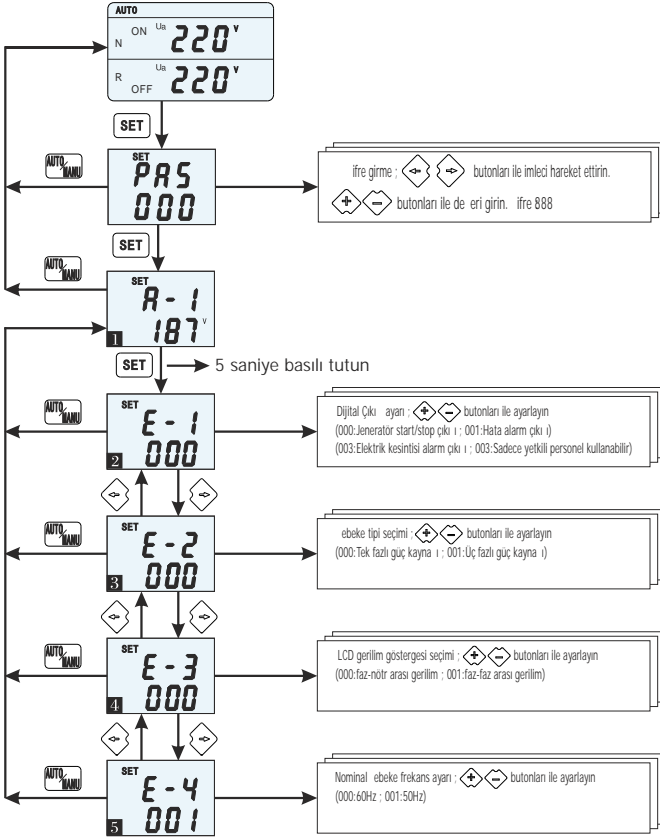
AUTO
N ON Ua 220 V
R OFF Ua 220 V

SET

AUTO/MANU

SET
PAS
000

ifre girme ; butonları ile imleci hareket ettirin.
butonları ile de eri girin. ifre 888

SET

AUTO/MANU

SET
A - 1
1
187 V

SET → 5 saniye basılı tutun

AUTO/MANU

SET
E - 1
2
000

Dijital Çıkı ayarı ; butonları ile ayarlayın
(000:Jeneratör start/stop çıkı ı ; 001:Hata alarm çıkı ı)
(003:Elektrik kesintisi alarm çıkı ı ; 003:Sadece yetkili personel kullanabilir)

AUTO/MANU

SET
E - 2
3
000

ebeke tipi seçimi ; butonları ile ayarlayın
(000:Tek fazlı güç kayna ı ; 001:Üç fazlı güç kayna ı)

AUTO/MANU

SET
E - 3
4
000

LCD gerilim göstergesi seçimi ; butonları ile ayarlayın
(000:faz-nötr arası gerilim ; 001:faz-faz arası gerilim)

AUTO/MANU

SET
E - 4
5
001

Nominal ebeke frekans ayarı ; butonları ile ayarlayın
(000:60Hz ; 001:50Hz)